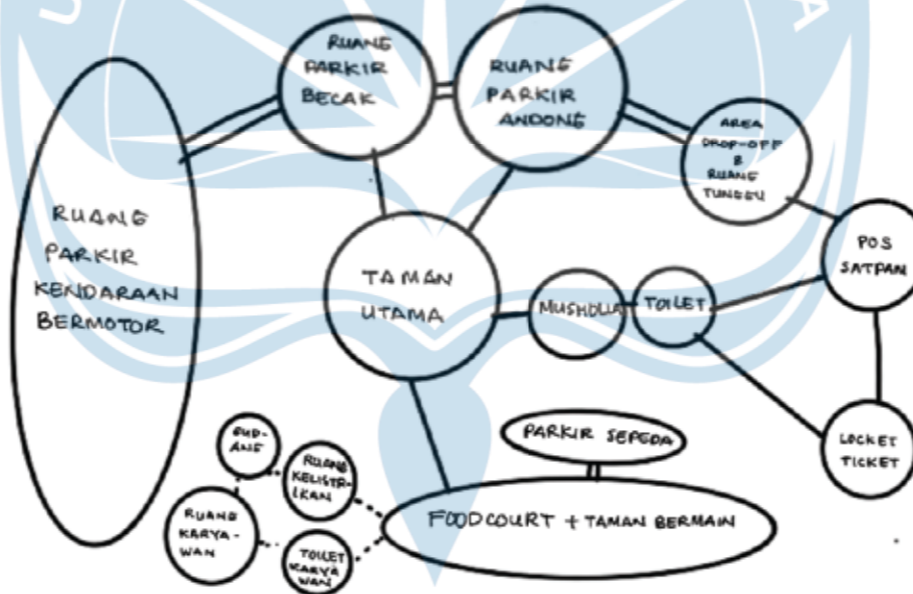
RUANG PARKIR BECAK

RUANG PARKIR ANDONG

AREA DROP-OFF & RUANG TUNGGU

RUANG PARKIR KENDARAAN BERMOTOR

TAMAN UTAMA

POS SATPAM

MUSHOLLA

TOILET

GUDANG

RUANG KELISTRIKAN

PARKIR SEPEDA

LOCKET TICKET

RUANG KARYAWAN

FOODCOURT + TAMAN BERMAIN

TOILET KARYAWAN